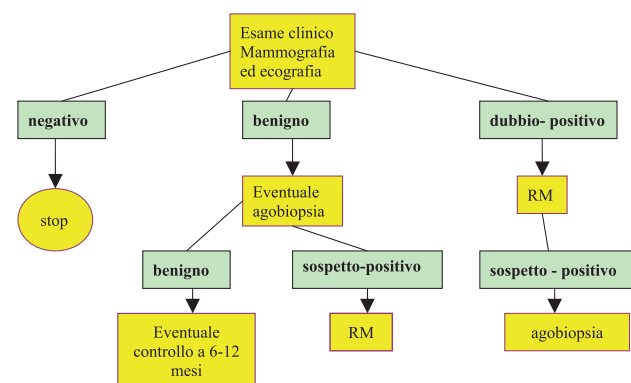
Esame clinico
Mammografia
ed ecografia

negativo

benigno

dubbio- positivo

stop

Eventuale
agobiopsia

RM

benigno

sospetto-positivo

sospetto - positivo

Eventuale
controllo a 6-12
mesi

RM

agobiopsia